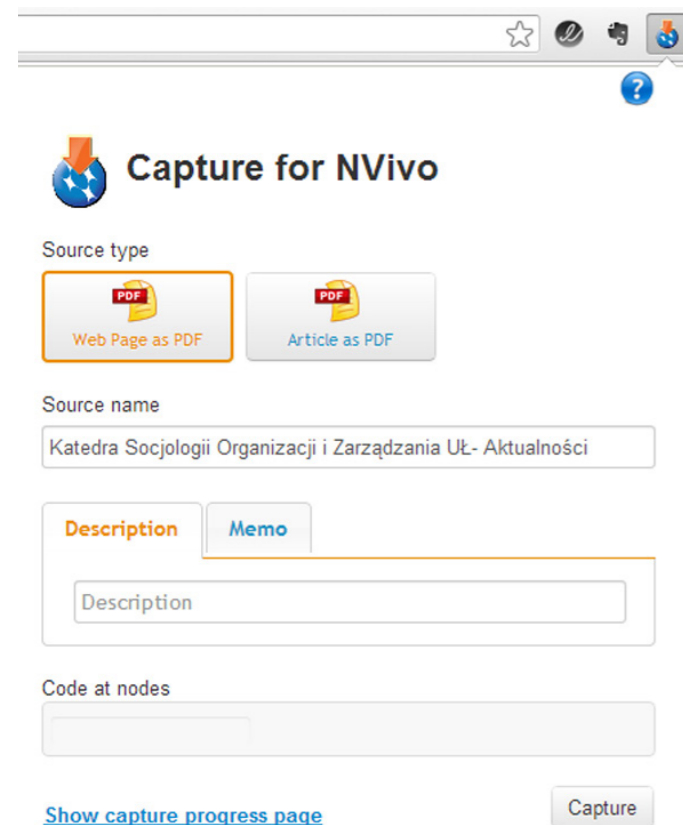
?

Capture for NVivo

Source type

PDF
Web Page as PDF

PDF
Article as PDF

Source name

Katedra Socjologii Organizacji i Zarządzania UŁ- Aktualności

Description

Memo

Description

Code at nodes

Show capture progress page

Capture